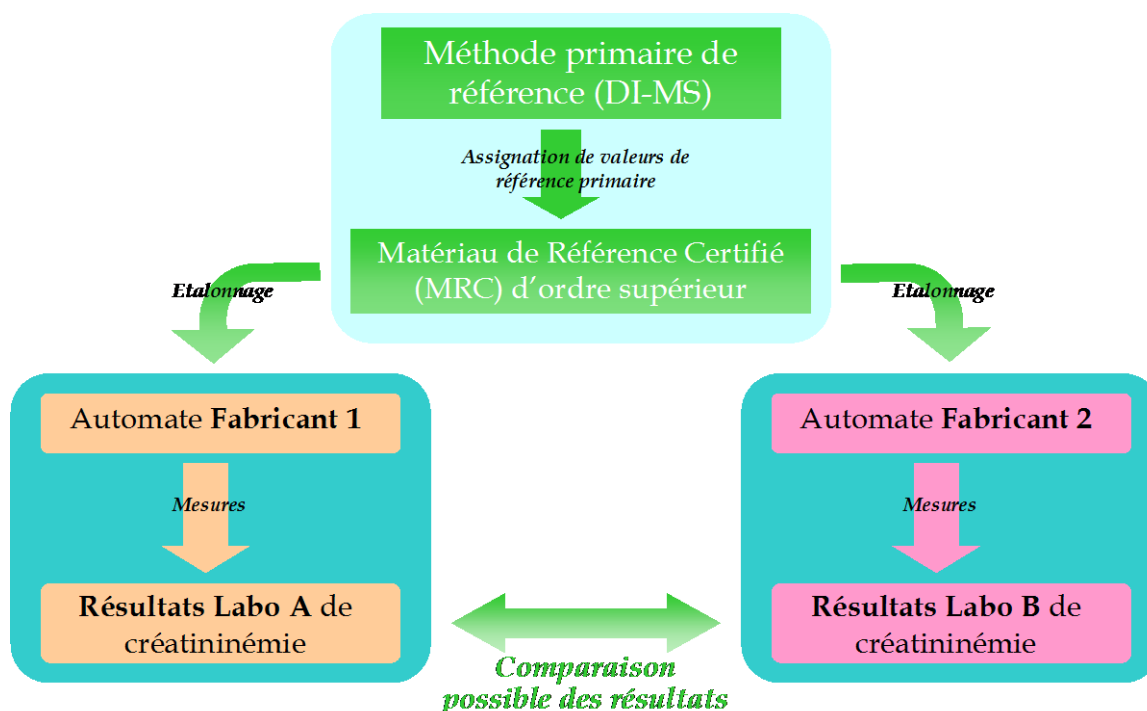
Méthode primaire de référence (DI-MS)

Assignation de valeurs de référence primaire

Matériau de Référence Certifié (MRC) d'ordre supérieur

Etalonnage

Etalonnage

Automate **Fabricant 1**

Mesures

**Résultats Labo A** de créatininémie

Automate **Fabricant 2**

Mesures

**Résultats Labo B** de créatininémie

Comparaison possible des résultats